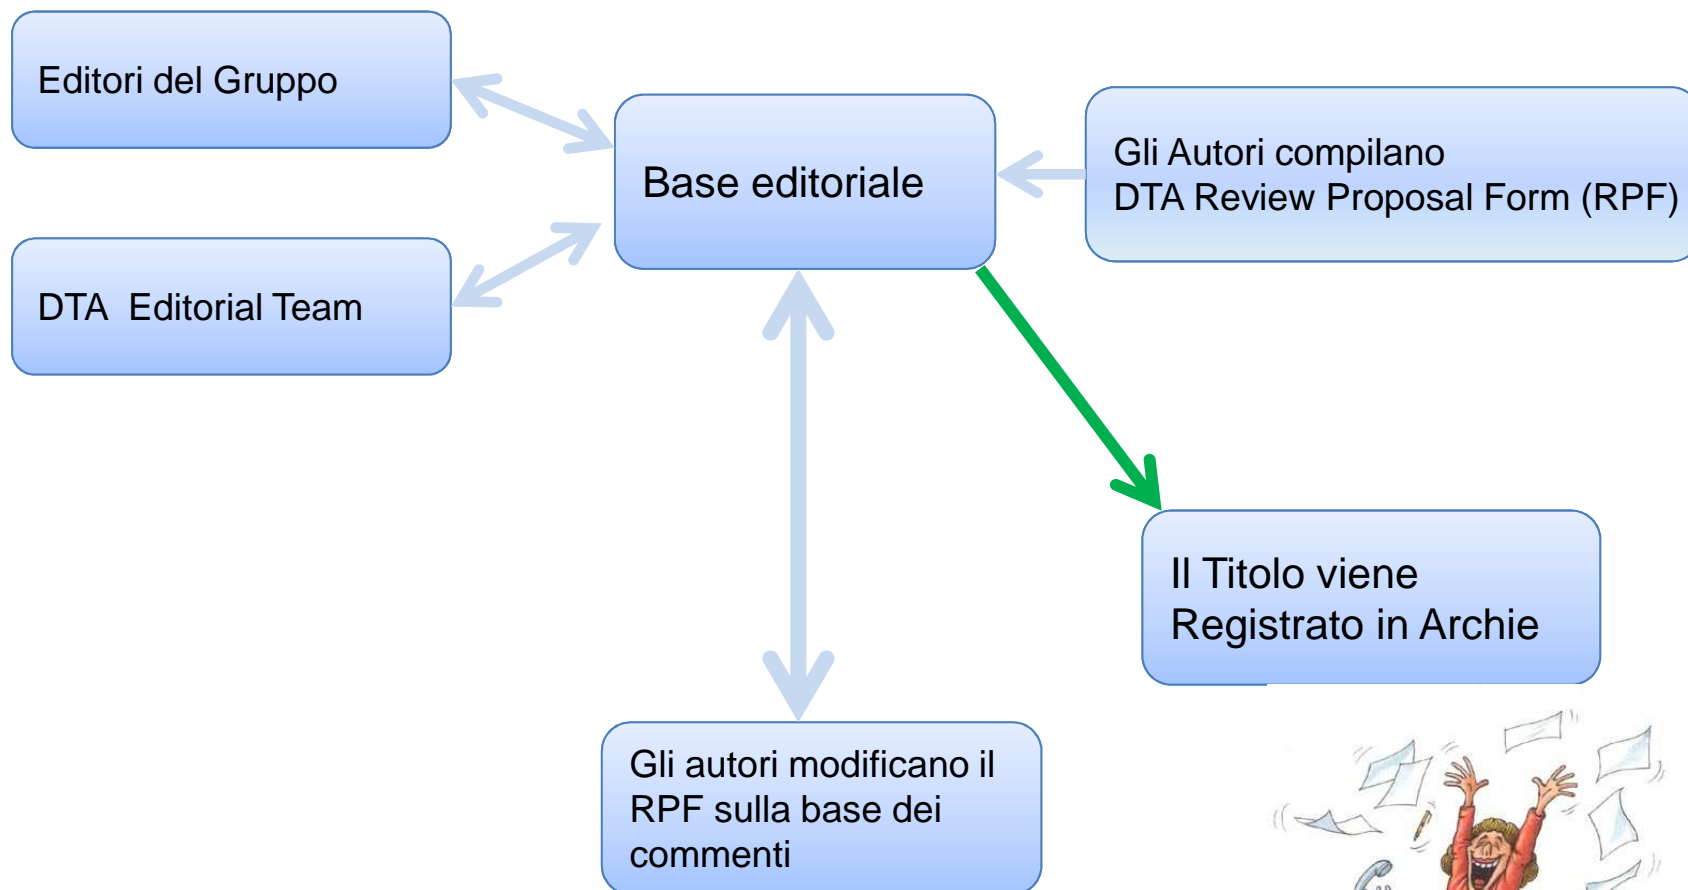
Editori del Gruppo

DTA  Editorial Team

Base editoriale

Gli Autori compilano
DTA Review Proposal Form (RPF)

Il Titolo viene
Registrato in Archie

Gli autori modificano il RPF sulla base dei commenti